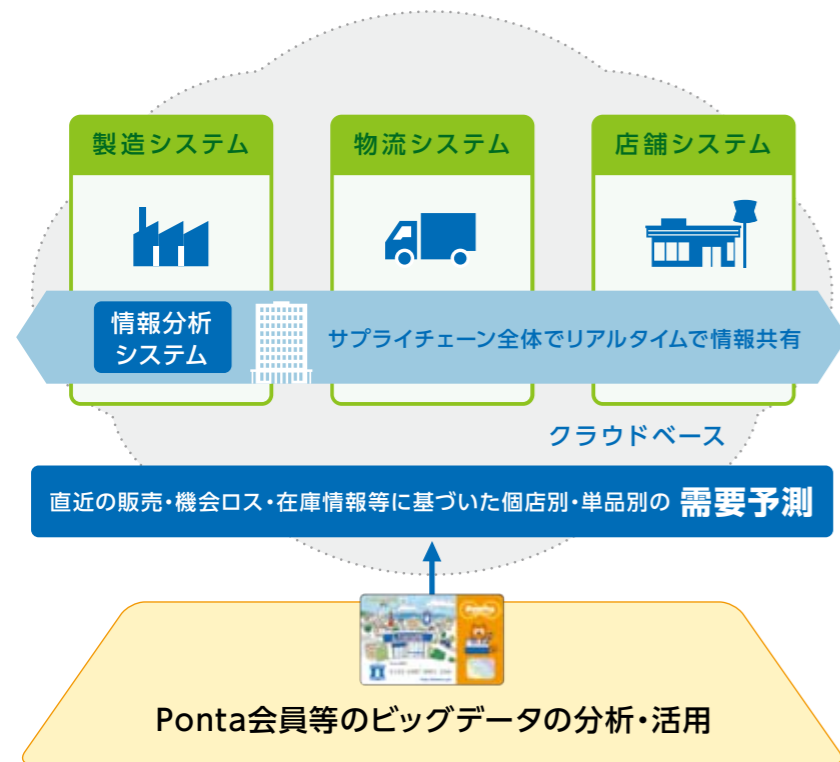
製造システム

物流システム

店舗システム

情報分析システム

サプライチェーン全体でリアルタイムで情報共有

クラウドベース

直近の販売・機会ロス・在庫情報等に基づいた個店別・単品別の 需要予測

Ponta会員等のビッグデータの分析・活用